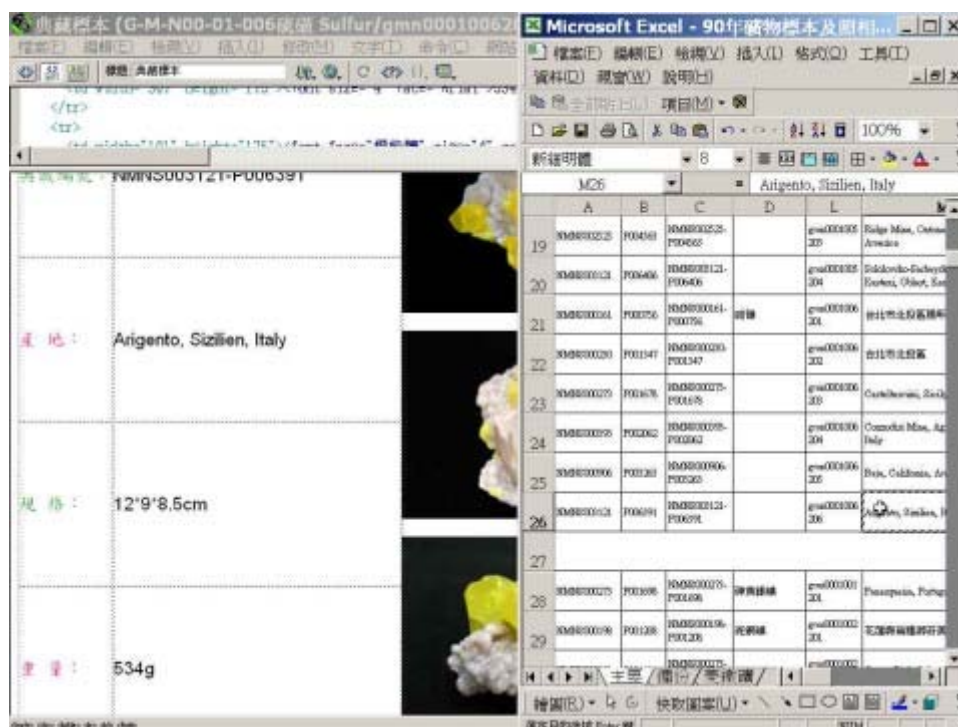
典藏標本 (G-M-N00-01-006硫磺 Sulfur/gmn0001006

檔案(E) 編輯(E) 檢視(V) 插入(I) 格式(O) 文字(T) 命令(C) 網站

</tr>
<tr>

典藏編號：NMNS003121-P006391

產 地： Arigento, Sizilien, Italy

規 格： 12*9*8.5cm

重 量： 534g

Microsoft Excel - 90年礦物標本及照相...

檔案(E) 編輯(E) 檢視(V) 插入(I) 格式(O) 工具(T)
資料(D) 視窗(W) 說明(H)

項目(M)

100%

新細明體 8

M26 = Arigento, Sizilien, Italy

| | A | B | C | D | L | M |
|---|---|---|---|---|---|---|
| 19 | NMNS000252 | P004563 | NMNS000252-P004563 | | gmn0001005 205 | Ridge Mine, Ontario, America |
| 20 | NMNS000121 | P006406 | NMNS000121-P006406 | | gmn0001005 204 | Sokolovsko-Sarbaysky, Kustanai, Oblast, Kaz |
| 21 | NMNS000161 | P000756 | NMNS000161-P000756 | 硫磺 | gmn0001006 201 | 台北市北投區 |
| 22 | NMNS000203 | P001347 | NMNS000203-P001347 | | gmn0001006 202 | 台北市北投區 |
| 23 | NMNS000275 | P001678 | NMNS000275-P001678 | | gmn0001006 203 | Castellnuovo, Sicily |
| 24 | NMNS000095 | P002062 | NMNS000095-P002062 | | gmn0001006 204 | Comstock Mine, Italy |
| 25 | NMNS000906 | P003263 | NMNS000906-P003263 | | gmn0001006 205 | Baja, California |
| 26 | NMNS003121 | P006391 | NMNS003121-P006391 | | gmn0001006 206 | Arigento, Sizilien, It |
| 27 | | | | | | |
| 28 | NMNS000275 | P001698 | NMNS000275-P001698 | 砷黃鐵礦 | gmn0001001 201 | Panasqueira, Portug |
| 29 | NMNS000156 | P001208 | NMNS000156-P001208 | 斑銅礦 | gmn0001002 201 | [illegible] |

主檔 / 圖片 / 參考 /

繪圖(R) 快取圖案(U)